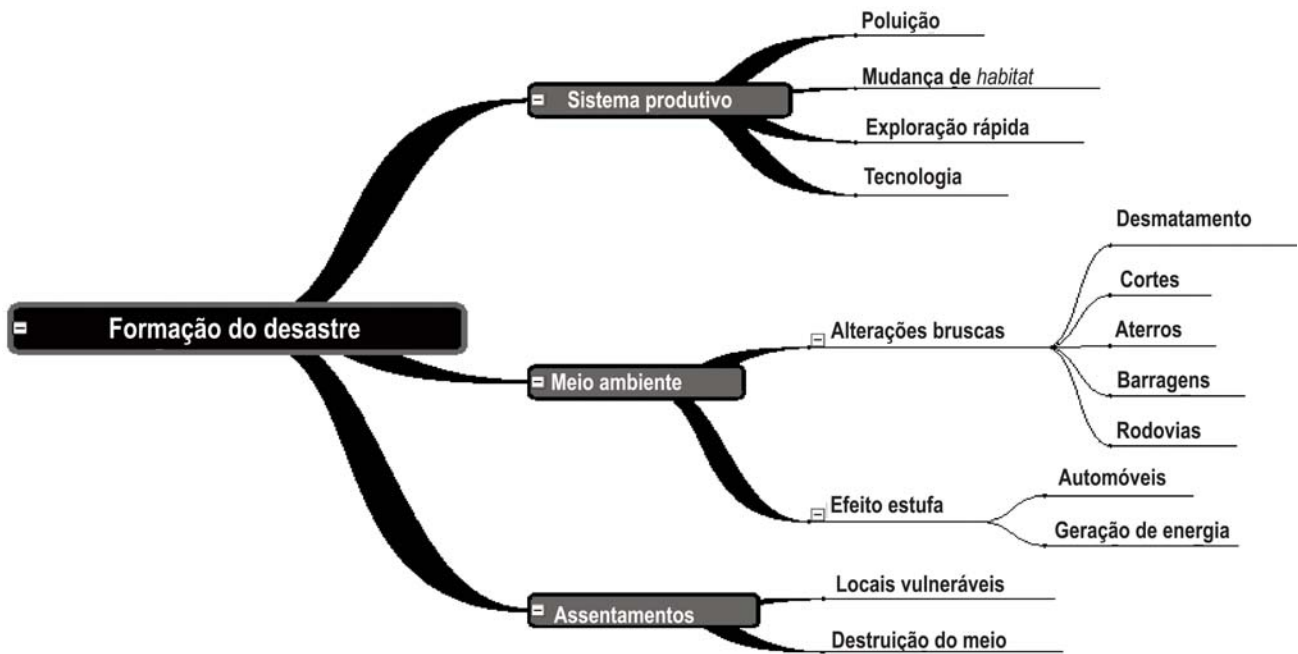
Formação do desastre

Sistema produtivo
Poluição
Mudança de *habitat*
Exploração rápida
Tecnologia

Meio ambiente
Alterações bruscas
Desmatamento
Cortes
Aterros
Barragens
Rodovias
Efeito estufa
Automóveis
Geração de energia

Assentamentos
Locais vulneráveis
Destruição do meio